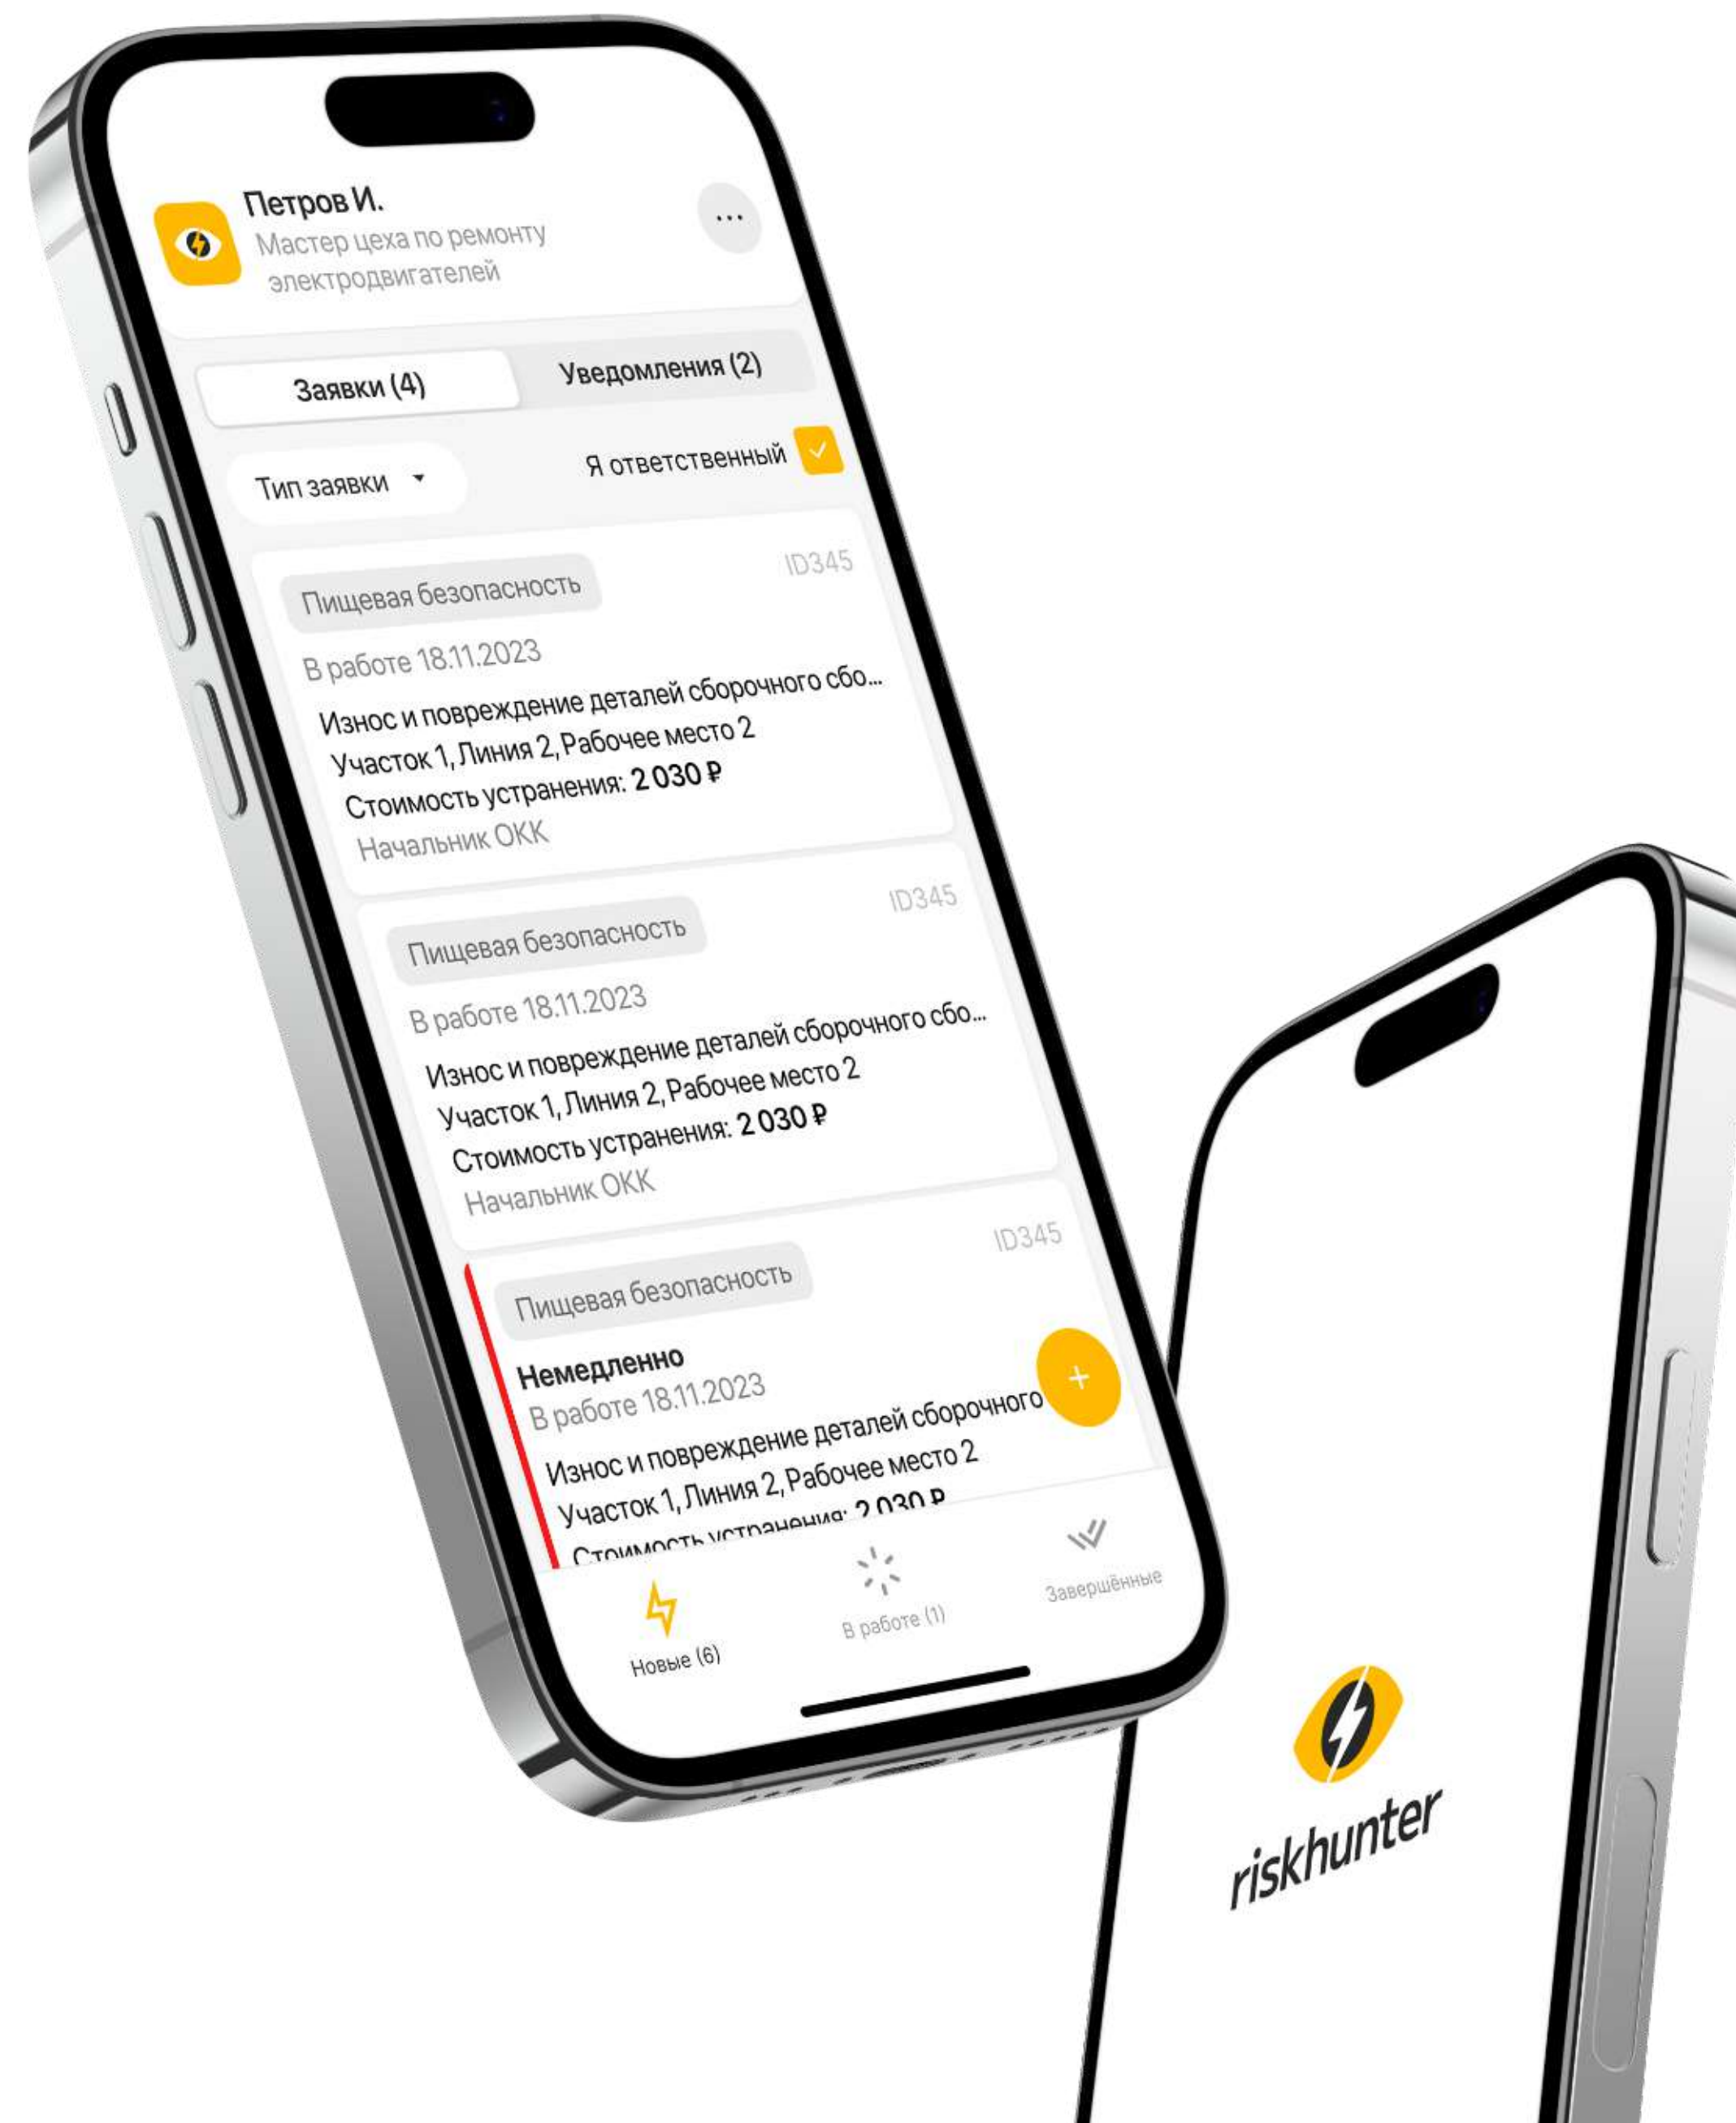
Петров И.
Мастер цеха по ремонту электродвигателей

...

Заявки (4)
Уведомления (2)

Тип заявки
Я ответственный

Пищевая безопасность
ID345
В работе 18.11.2023
Износ и повреждение деталей сборочного сбо...
Участок 1, Линия 2, Рабочее место 2
Стоимость устранения: 2 030 ₽
Начальник ОКК

Пищевая безопасность
ID345
В работе 18.11.2023
Износ и повреждение деталей сборочного сбо...
Участок 1, Линия 2, Рабочее место 2
Стоимость устранения: 2 030 ₽
Начальник ОКК

Пищевая безопасность
ID345
Немедленно
В работе 18.11.2023
Износ и повреждение деталей сборочного
Участок 1, Линия 2, Рабочее место 2
Стоимость устранения: 2 030 ₽

+

Новые (6)
В работе (1)
Завершённые

riskhunter